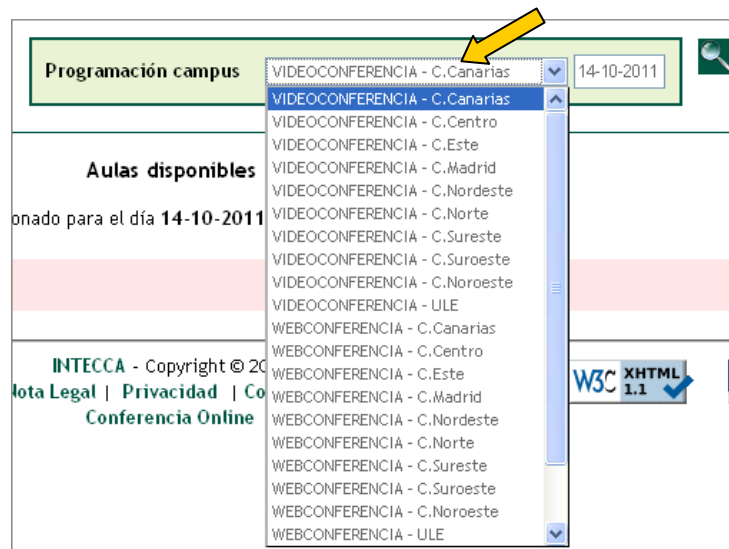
Programación campus
VIDEOCONFERENCIA - C.Canarias
14-10-2011

VIDEOCONFERENCIA - C.Canarias
VIDEOCONFERENCIA - C.Centro
VIDEOCONFERENCIA - C.Este
VIDEOCONFERENCIA - C.Madrid
VIDEOCONFERENCIA - C.Nordeste
VIDEOCONFERENCIA - C.Norte
VIDEOCONFERENCIA - C.Sureste
VIDEOCONFERENCIA - C.Suroeste
VIDEOCONFERENCIA - C.Noroeste
VIDEOCONFERENCIA - ULE
WEBCONFERENCIA - C.Canarias
WEBCONFERENCIA - C.Centro
WEBCONFERENCIA - C.Este
WEBCONFERENCIA - C.Madrid
WEBCONFERENCIA - C.Nordeste
WEBCONFERENCIA - C.Norte
WEBCONFERENCIA - C.Sureste
WEBCONFERENCIA - C.Suroeste
WEBCONFERENCIA - C.Noroeste
WEBCONFERENCIA - ULE

Aulas disponibles

onado para el día 14-10-2011

INTECCA - Copyright © 20
Nota Legal | Privacidad | Co
Conferencia Online

W3C XHTML 1.1